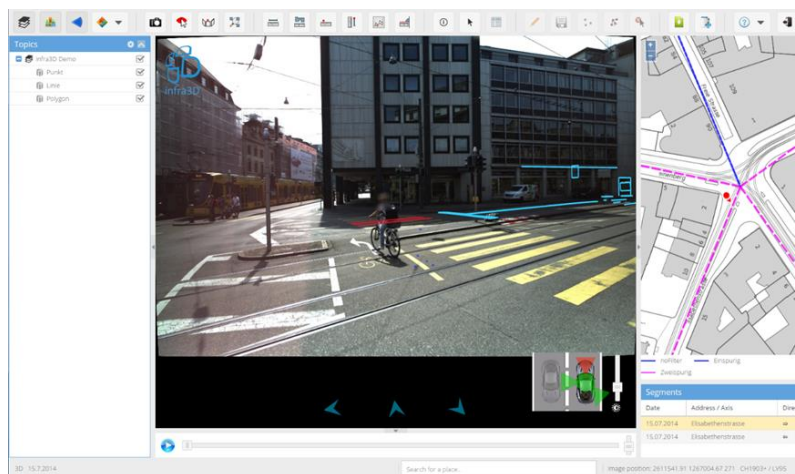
Topics

infra3D Demo

Punkt

Linie

Polygon

infra3D

noFilter

Einspurig

Zweispurig

Segments

| Date | Address / Axis | Dire |
|---|---|---|
| 15.07.2014 | Elisabethenstrasse | |
| 15.07.2014 | Elisabethenstrasse | |

3D 15.7.2014

Search for a place...

Image position: 2611541.91 1267004.67 271 CH1903+ / LV95